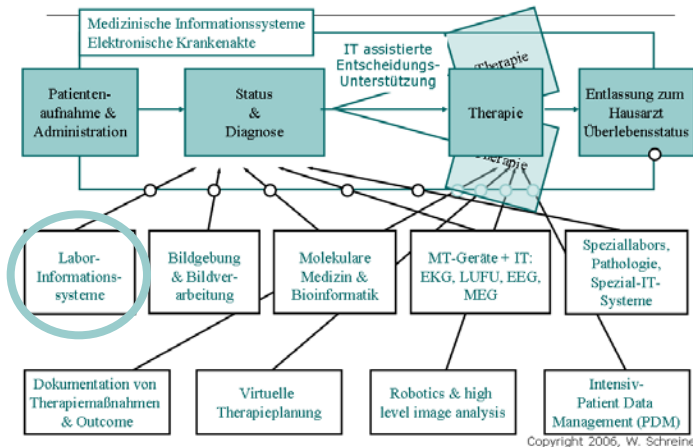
Medizinische Informationssysteme
Elektronische Krankenakte

IT assistierte Entscheidungs-Unterstützung

Therapie

Patienten-aufnahme & Administration

Status & Diagnose

Therapie

Entlassung zum Hausarzt Überlebensstatus

Therapie

Labor-Informations-systeme

Bildgebung & Bildver-arbeitung

Molekulare Medizin & Bioinformatik

MT-Geräte + IT: EKG, LUFU, EEG, MEG

Speziallabors, Pathologie, Spezial-IT-Systeme

Dokumentation von Therapiemaßnahmen & Outcome

Virtuelle Therapieplanung

Robotics & high level image analysis

Intensiv-Patient Data Management (PDM)

Copyright 2006, W. Schrein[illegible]